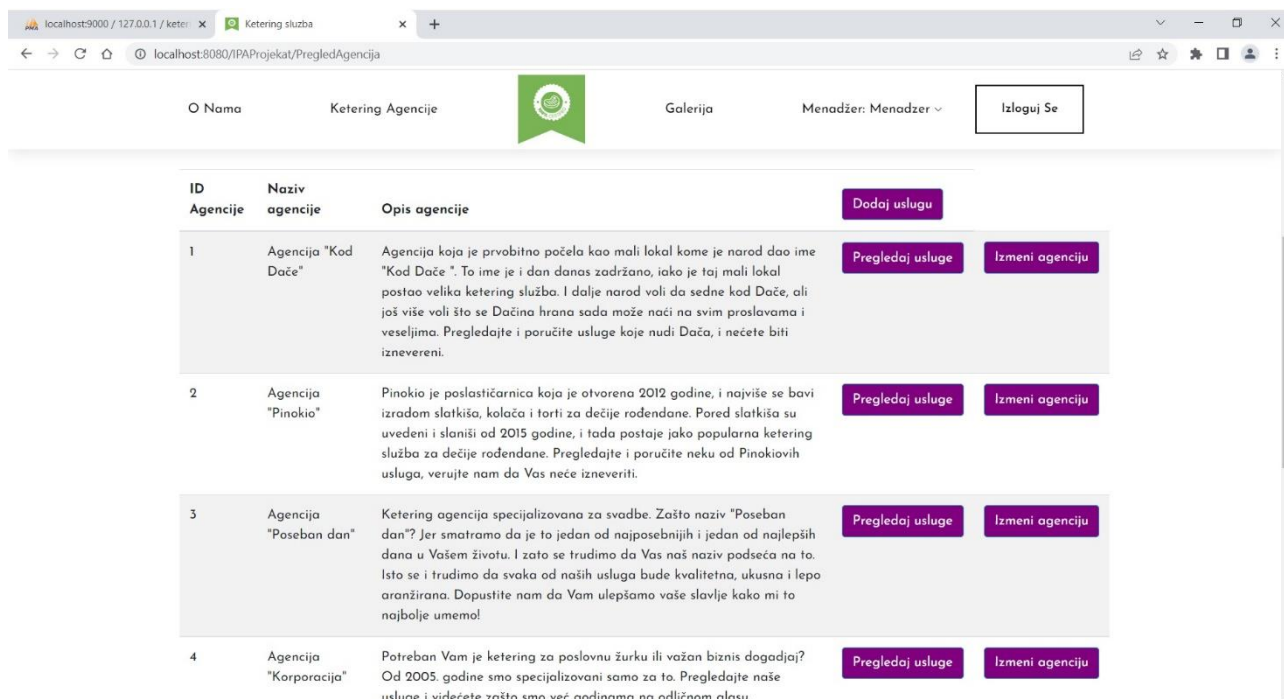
localhost:9000 / 127.0.0.1 / keter × Ketering sluzba × +

localhost:8080/IPAProjekat/PregledAgencija

O Nama Ketering Agencije Galerija Menadžer: Menadzer Izloguj Se

| ID Agencije | Naziv agencije | Opis agencije | Dodaj uslugu | |
|---|---|---|---|---|
| 1 | Agencija "Kod Dače" | Agencija koja je prvobitno počela kao mali lokal kome je narod dao ime "Kod Dače ". To ime je i dan danas zadržano, iako je taj mali lokal postao velika ketering služba. I dalje narod voli da sedne kod Dače, ali još više voli što se Dačina hrana sada može naći na svim proslavama i veseljima. Pregledajte i poručite usluge koje nudi Dača, i nećete biti izneve­reni. | Pregledaj usluge | Izmeni agenciju |
| 2 | Agencija "Pinokio" | Pinokio je poslastičarnica koja je otvorena 2012 godine, i najviše se bavi izradom slatkiša, kolača i torti za dečije rođendane. Pored slatkiša su uvedeni i slaniši od 2015 godine, i tada postaje jako popularna ketering služba za dečije rođendane. Pregledajte i poručite neku od Pinokiovih usluga, verujte nam da Vas neće izneveriti. | Pregledaj usluge | Izmeni agenciju |
| 3 | Agencija "Poseban dan" | Ketering agencija specijalizovana za svadbe. Zašto naziv "Poseban dan"? Jer smatramo da je to jedan od najposebnijih i jedan od najlepših dana u Vašem životu. I zato se trudimo da Vas naš naziv podseća na to. Isto se i trudimo da svaka od naših usluga bude kvalitetna, ukusna i lepo aranžirana. Dopustite nam da Vam ulepšamo vaše slavlje kako mi to najbolje umemo! | Pregledaj usluge | Izmeni agenciju |
| 4 | Agencija "Korporacija" | Potreban Vam je ketering za poslovnu žurku ili važan biznis dogadjaj? Od 2005. godine smo specijalizovani samo za to. Pregledajte naše usluge i videćete zašto smo već godinama na odličnom glasu | Pregledaj usluge | Izmeni agenciju |